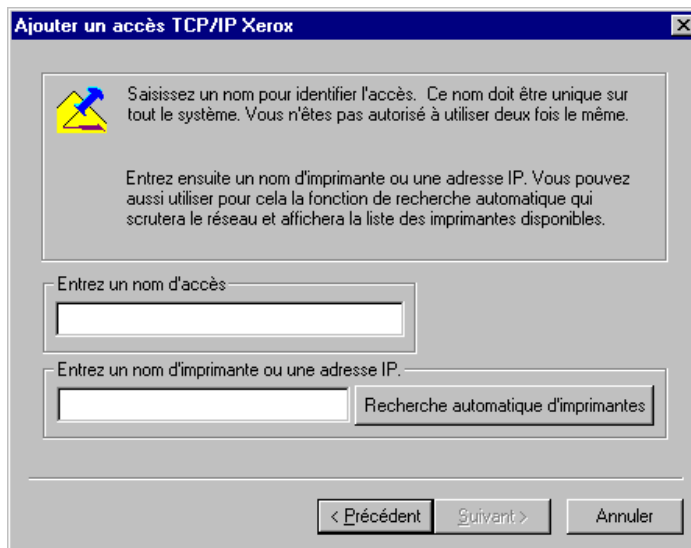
Ajouter un accès TCP/IP Xerox

Saisissez un nom pour identifier l'accès. Ce nom doit être unique sur tout le système. Vous n'êtes pas autorisé à utiliser deux fois le même.

Entrez ensuite un nom d'imprimante ou une adresse IP. Vous pouvez aussi utiliser pour cela la fonction de recherche automatique qui scrutera le réseau et affichera la liste des imprimantes disponibles.

Entrez un nom d'accès

Entrez un nom d'imprimante ou une adresse IP.

Recherche automatique d'imprimantes

< Précédent

Suivant >

Annuler